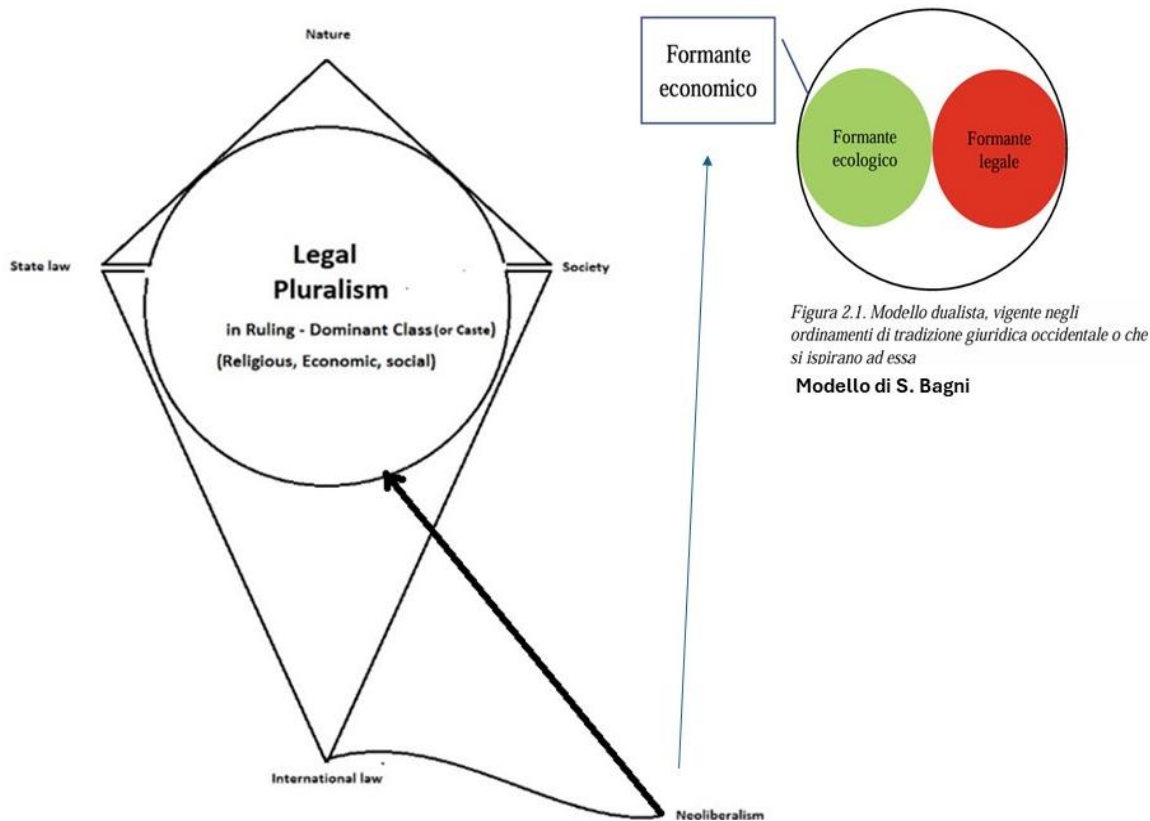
Nature

State law

Society

Legal Pluralism

in Ruling - Dominant Class (or Caste)

(Religious, Economic, social)

International law

Neoliberalism

Formante economico

Formante ecologico

Formante legale

Figura 2.1. Modello dualista, vigente negli ordinamenti di tradizione giuridica occidentale o che si ispirano ad essa

Modello di S. Bagni